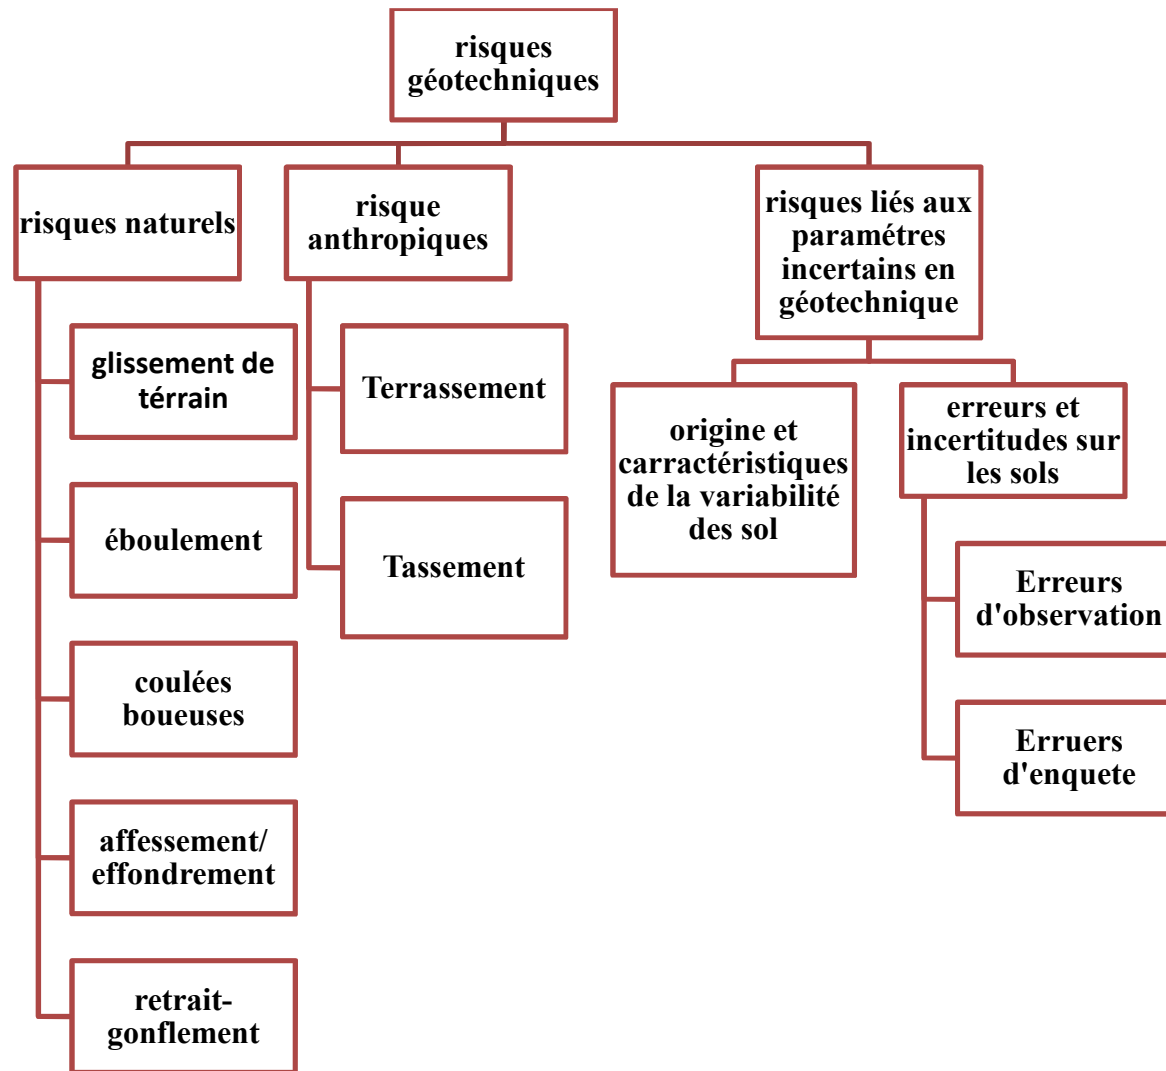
risques géotechniques

risques naturels

glissement de térrain

éboulement

coulées boueuses

affessement/ effondrement

retrait-gonflement

risque anthropiques

Terrassement

Tassement

risques liés aux paramétres incertains en géotechnique

origine et carractéristiques de la variabilité des sol

erreurs et incertitudes sur les sols

Erreurs d'observation

Erruers d'enquete